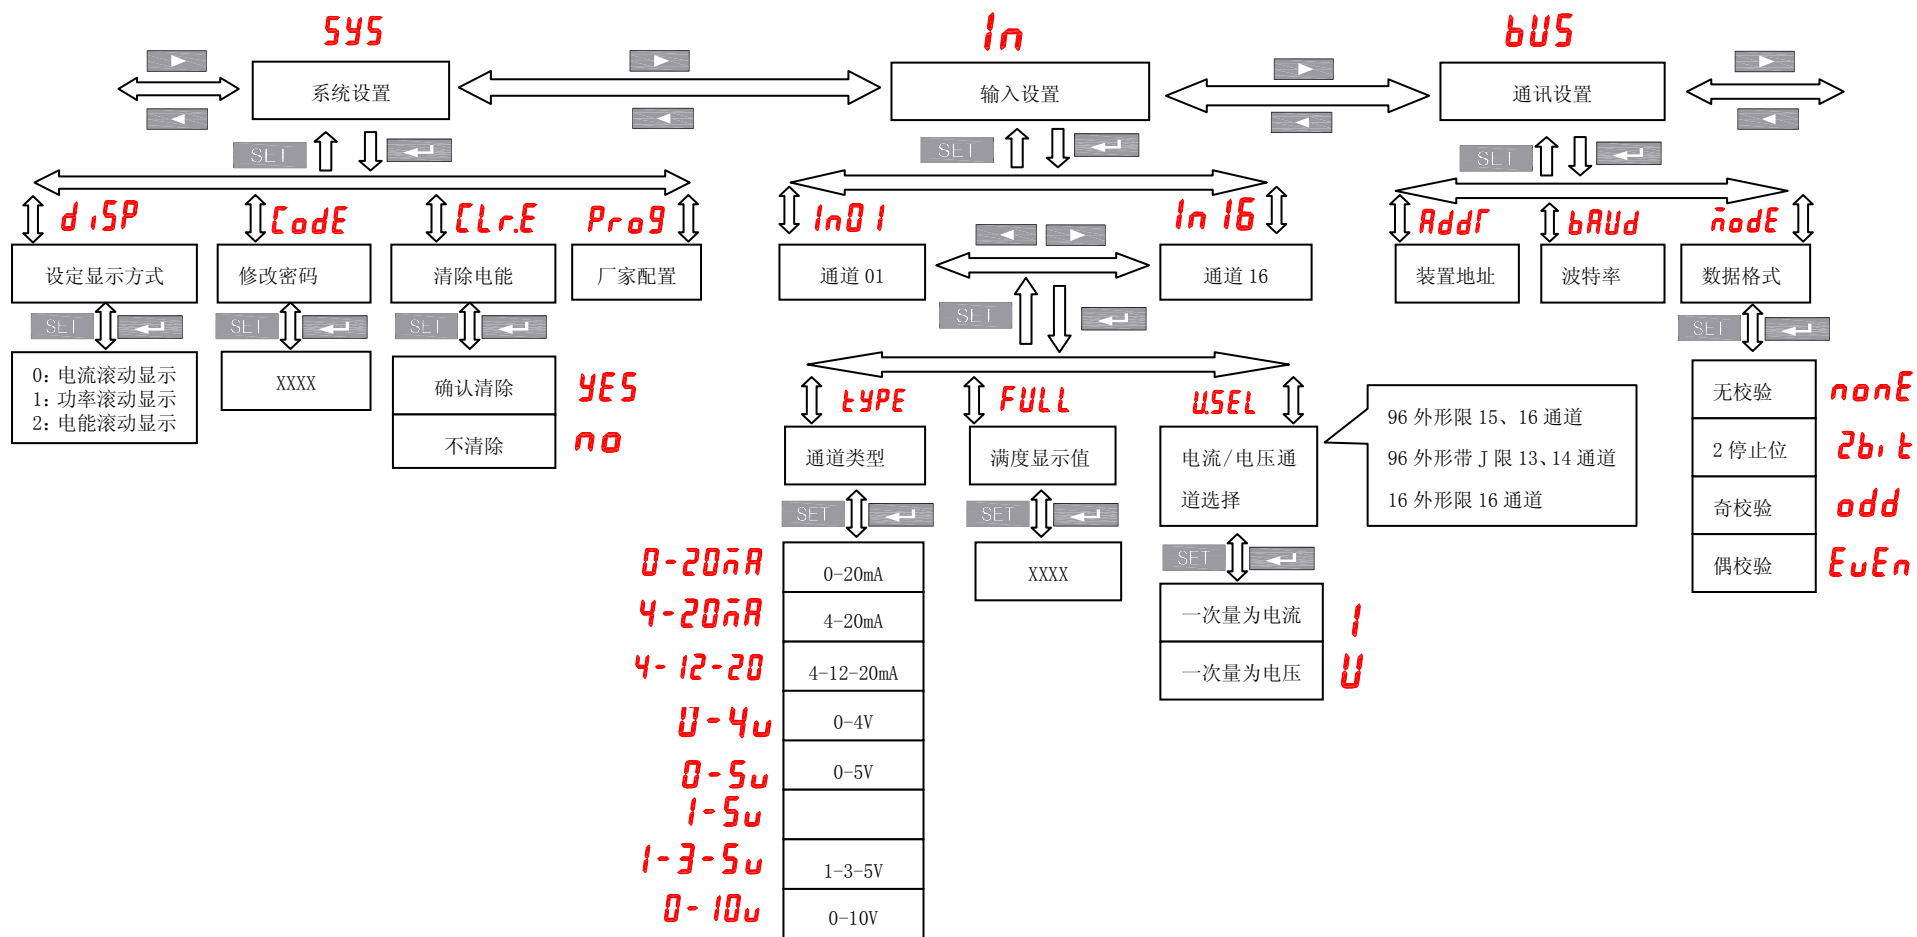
SYS

系统设置

SET

In

输入设置

SET

bUS

通讯设置

SET

d iSP

设定显示方式

SET

0：电流滚动显示
1：功率滚动显示
2：电能滚动显示

CodE

修改密码

SET

XXXX

CLr.E

清除电能

SET

确认清除

不清除

YES

no

Pro9

厂家配置

In0 I

通道 01

In 16

通道 16

SET

tYPE

通道类型

SET

0-20mA

4-20mA

4-12-20mA

0-4V

0-5V

1-3-5V

0-10V

0-20mA

4-20mA

4- 12-20

0-4u

0-5u

1-5u

1-3-5u

0- 10u

FULL

满度显示值

SET

XXXX

USEL

电流/电压通道选择

SET

一次量为电流

一次量为电压

I

U

96 外形限 15、16 通道
96 外形带 J 限 13、14 通道
16 外形限 16 通道

Addr

装置地址

bAUd

波特率

nodE

数据格式

SET

无校验

2 停止位

奇校验

偶校验

nonE

2bi t

odd

EuEn